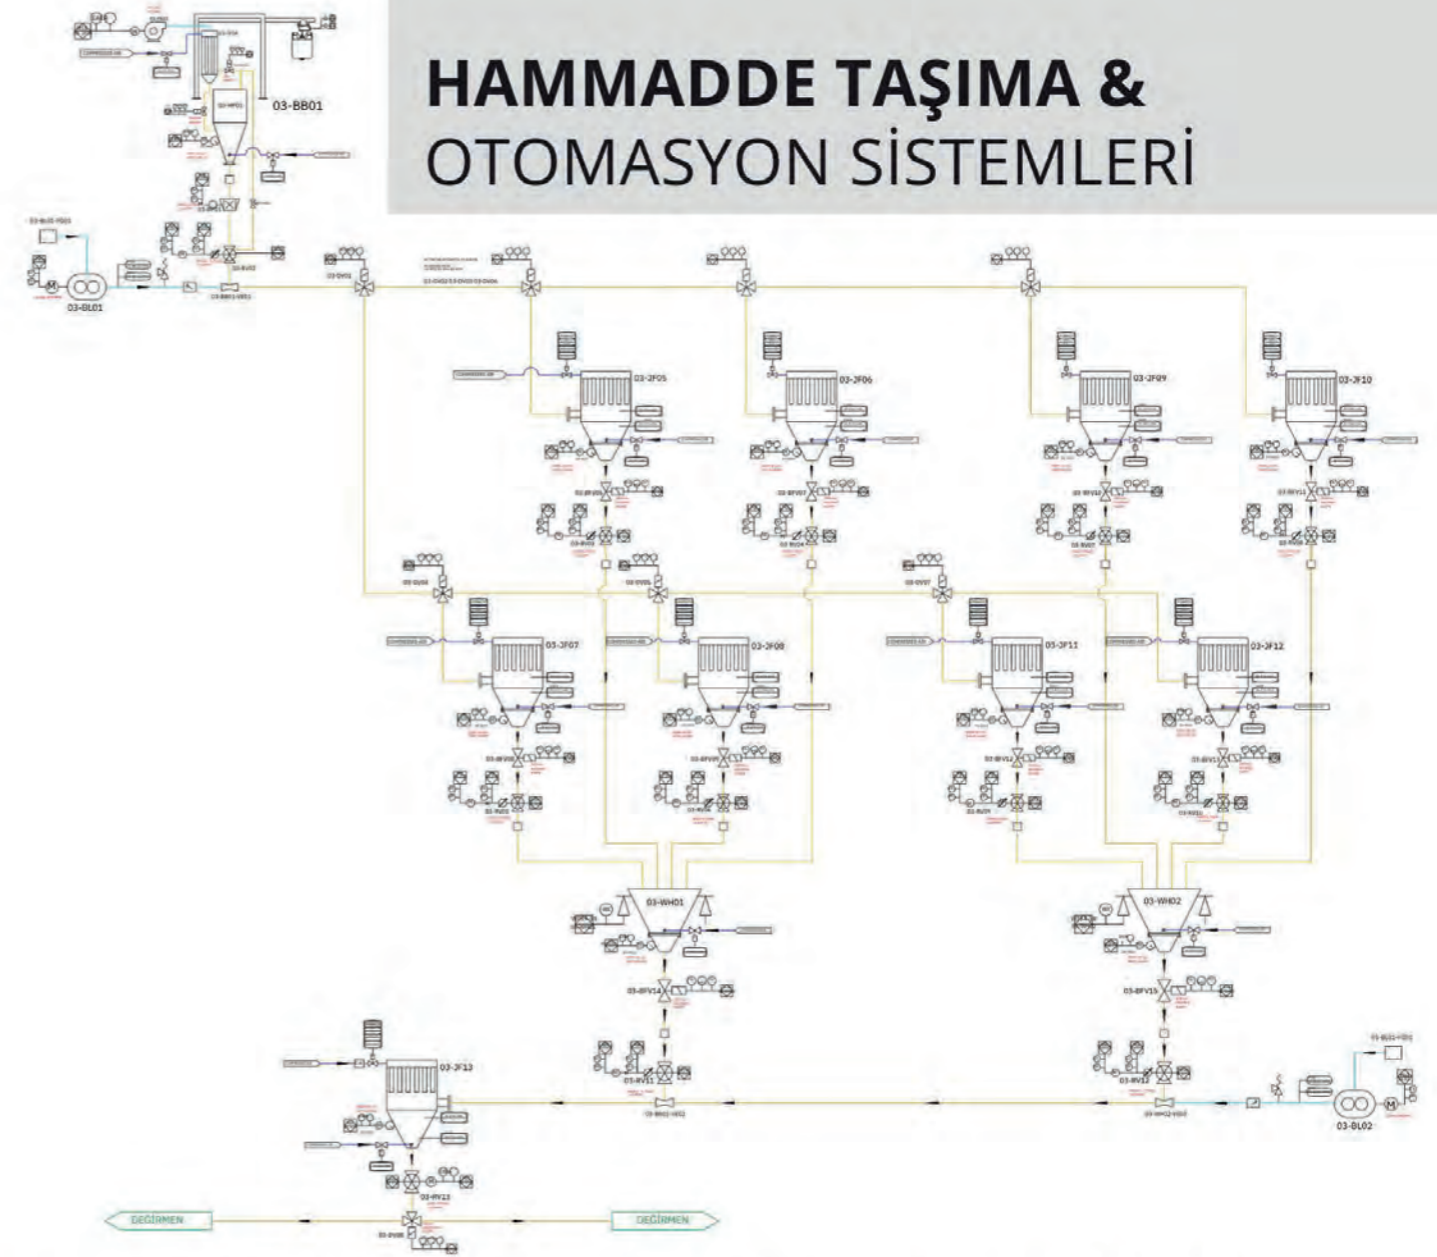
HAMMADDE TAŞIMA &
OTOMASYON SİSTEMLERİ

03-BB01

03-BL01

03-JF05

03-JF06

03-JF09

03-JF10

03-JF07

03-JF08

03-JF11

03-JF12

03-WH01

03-WH02

03-BFV14

03-BFV15

03-JF13

03-BL02

03-RV13

DEGIRMEN

DEGIRMEN